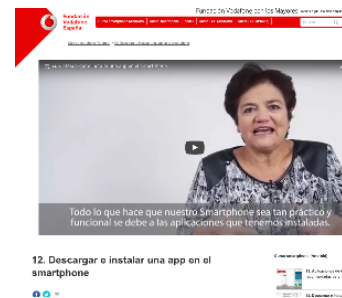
Fundación Vodafone España

Portal de Vodafone con los Mayores

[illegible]

12. Descargar e instalar una app en el smartphone

Todo lo que hace que nuestro Smartphone sea tan práctico y funcional se debe a las aplicaciones que tenemos instaladas.

12. Descargar e instalar una app en el smartphone

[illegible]